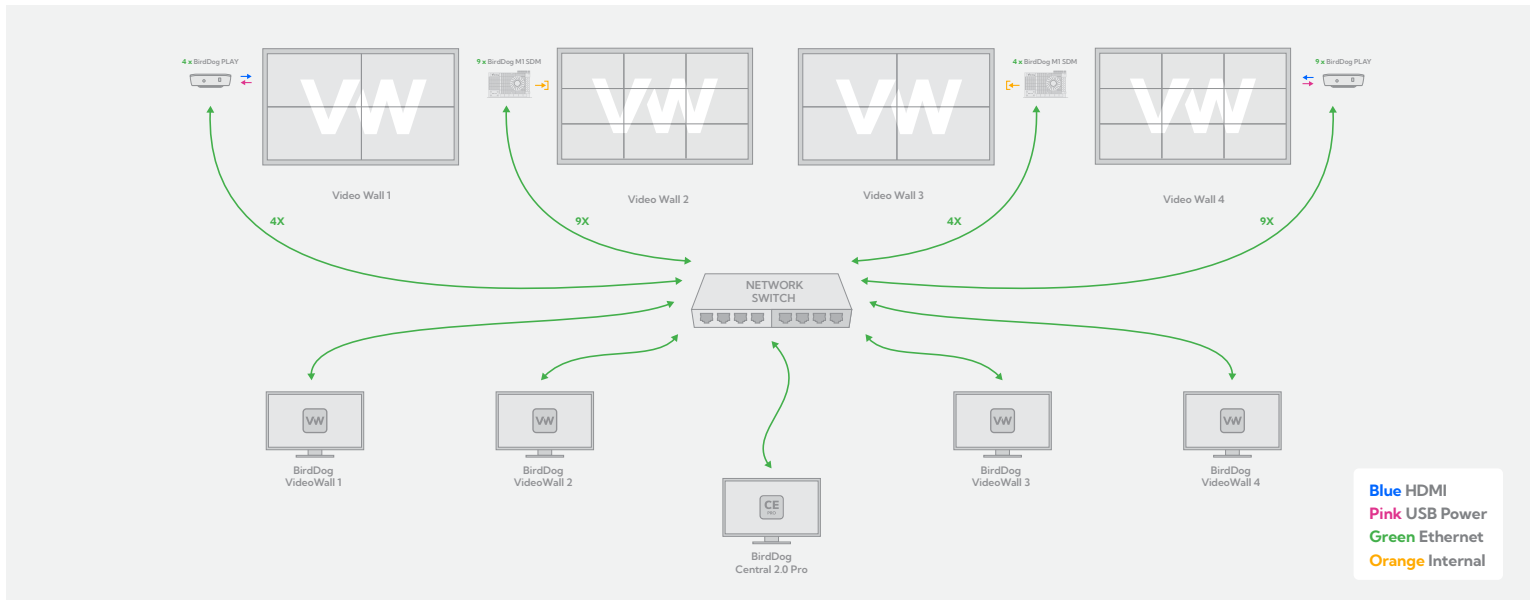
4 x BirdDog PLAY

VW

Video Wall 1

9 x BirdDog M1 SDM

VW

Video Wall 2

VW

Video Wall 3

4 x BirdDog M1 SDM

VW

Video Wall 4

9 x BirdDog PLAY

4X

9X

4X

9X

NETWORK SWITCH

VW

BirdDog VideoWall 1

VW

BirdDog VideoWall 2

CE PRO

BirdDog Central 2.0 Pro

VW

BirdDog VideoWall 3

VW

BirdDog VideoWall 4

Blue HDMI
Pink USB Power
Green Ethernet
Orange Internal